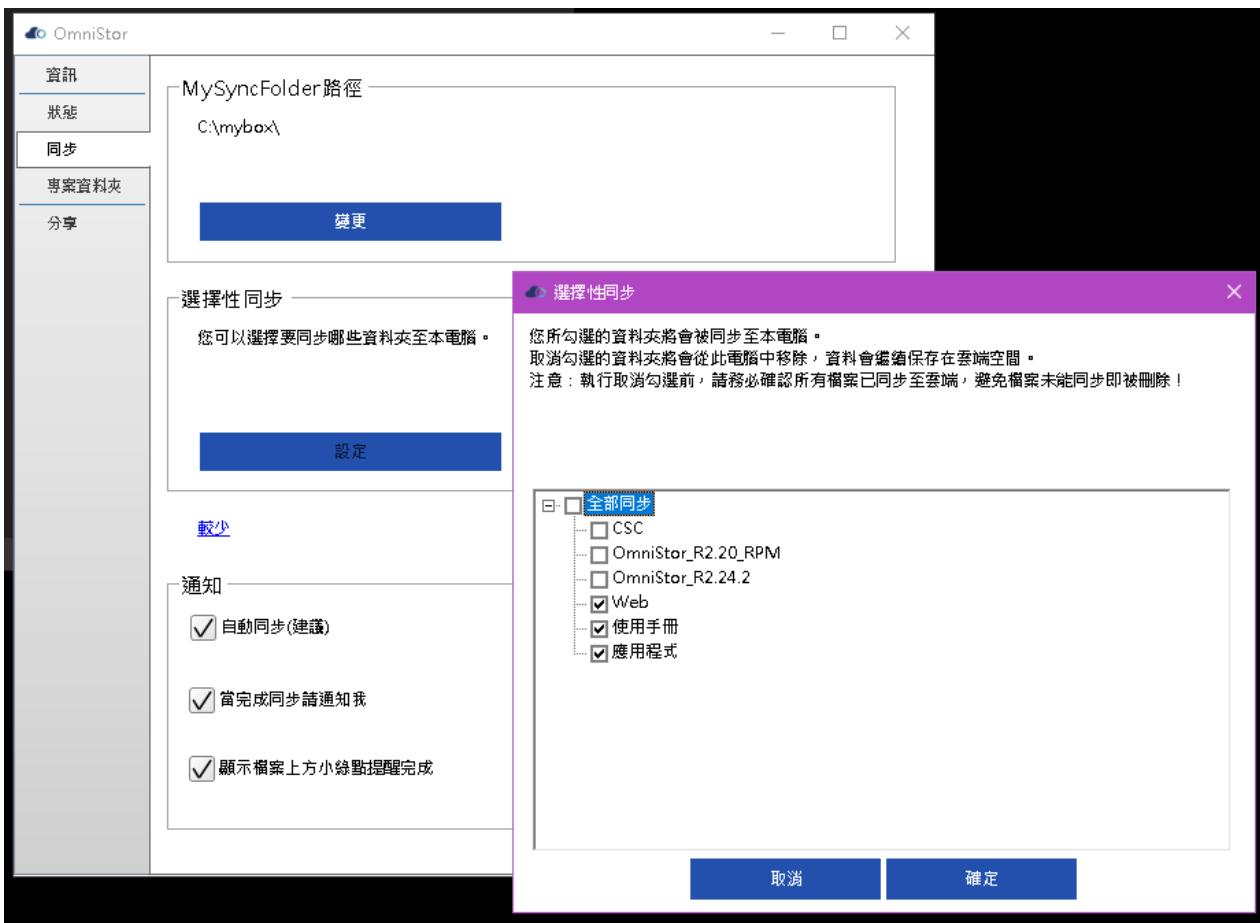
OmniStor

資訊
狀態
同步
專案資料夾
分享

MySyncFolder路徑
C:\mybox\
變更

選擇性同步
您可以選擇要同步哪些資料夾至本電腦。
設定

較少

通知
自動同步(建議)
當完成同步請通知我
顯示檔案上方小綠點提醒完成

選擇性同步

您所勾選的資料夾將會被同步至本電腦。
取消勾選的資料夾將會從此電腦中移除，資料會繼續保存在雲端空間。
注意：執行取消勾選前，請務必確認所有檔案已同步至雲端，避免檔案未能同步即被刪除！

全部同步
CSC
OmniStor_R2.20_RPM
OmniStor_R2.24.2
Web
使用手冊
應用程式

取消
確定